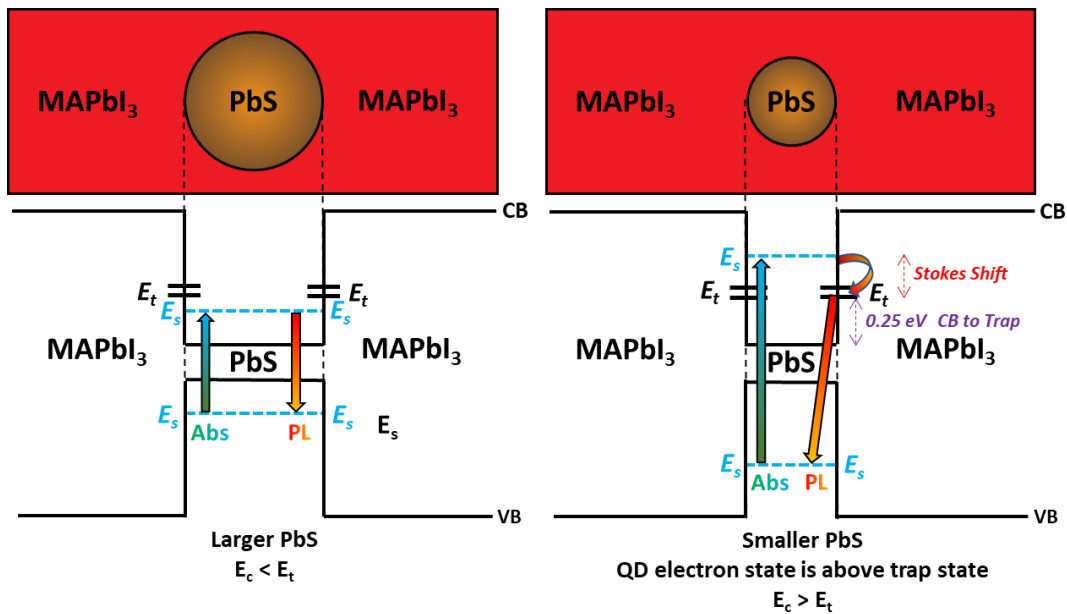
MAPbI$_3$ PbS MAPbI$_3$

MAPbI$_3$ PbS MAPbI$_3$

CB

$E_t$ $E_t$

$E_s$ $E_s$

MAPbI$_3$ PbS MAPbI$_3$

$E_s$ $E_s$

Abs PL

$E_s$

VB

Larger PbS

$E_c < E_t$

CB

$E_s$

Stokes Shift

$E_t$ $E_t$

0.25 eV CB to Trap

MAPbI$_3$ PbS MAPbI$_3$

$E_s$ $E_s$

Abs PL

VB

Smaller PbS

QD electron state is above trap state

$E_c > E_t$